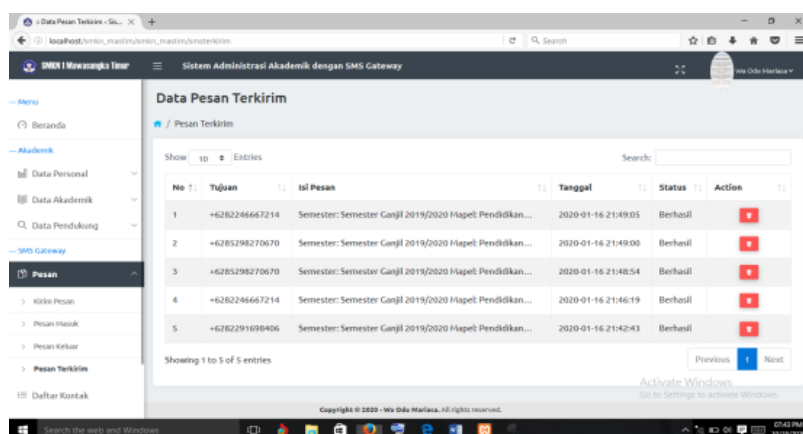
:: Data Pesan Terkirim - Sis... ×

localhost/smkn_mastim/smkn_mastim/smsterkirim

Search

SMKN 1 Mawasangka Timur

Sistem Administrasi Akademik dengan SMS Gateway

Wa Ode Marlasa

-- Menu

Beranda

-- Akademik

Data Personal

Data Akademik

Data Pendukung

-- SMS Gateway

Pesan

Kirim Pesan

Pesan Masuk

Pesan Keluar

Pesan Terkirim

Daftar Kontak

Data Pesan Terkirim

/ Pesan Terkirim

Show 10 Entries

Search:

| No | Tujuan | Isi Pesan | Tanggal | Status | Action |
|---|---|---|---|---|---|
| 1 | +6282246667214 | Semester: Semester Ganjil 2019/2020 Mapel: Pendidikan... | 2020-01-16 21:49:05 | Berhasil | |
| 2 | +6285298270670 | Semester: Semester Ganjil 2019/2020 Mapel: Pendidikan... | 2020-01-16 21:49:00 | Berhasil | |
| 3 | +6285298270670 | Semester: Semester Ganjil 2019/2020 Mapel: Pendidikan... | 2020-01-16 21:48:54 | Berhasil | |
| 4 | +6282246667214 | Semester: Semester Ganjil 2019/2020 Mapel: Pendidikan... | 2020-01-16 21:46:19 | Berhasil | |
| 5 | +6282291698406 | Semester: Semester Ganjil 2019/2020 Mapel: Pendidikan... | 2020-01-16 21:42:43 | Berhasil | |

Showing 1 to 5 of 5 entries

Previous 1 Next

Activate Windows
Go to Settings to activate Windows.

Copyright © 2020 - Wa Ode Marlasa. All rights reserved.

Search the web and Windows

07:43 PM